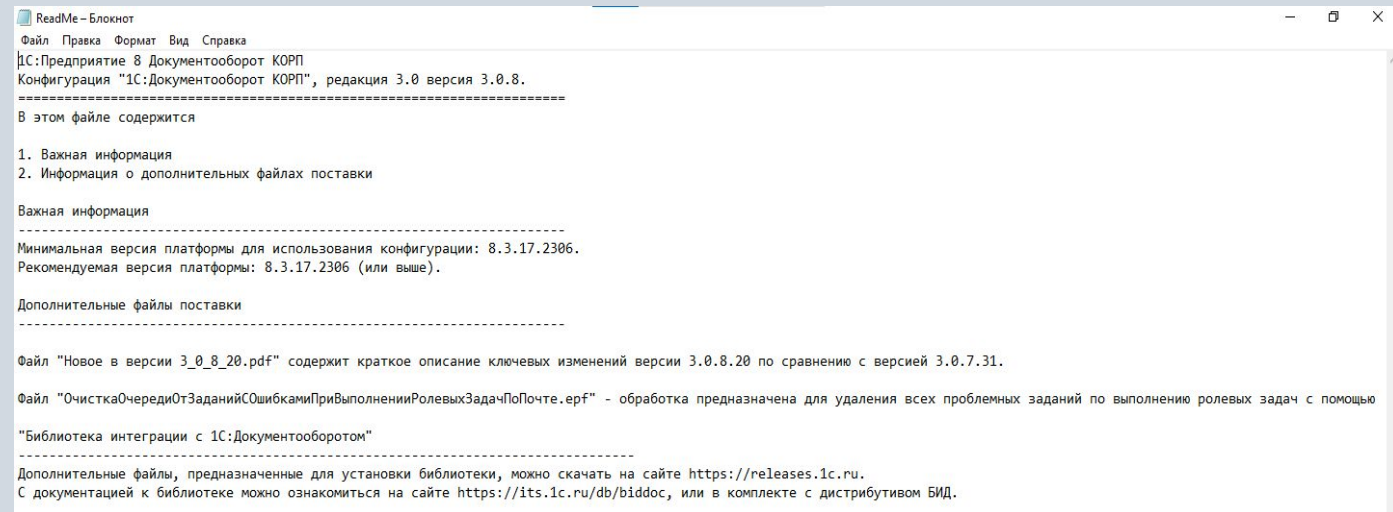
ReadMe – Блокнот
Файл Правка Формат Вид Справка
1С:Предприятие 8 Документооборот КОРП
Конфигурация "1С:Документооборот КОРП", редакция 3.0 версия 3.0.8.
======================================================================
В этом файле содержится

1. Важная информация
2. Информация о дополнительных файлах поставки

Важная информация
----------------------------------------------------------------------
Минимальная версия платформы для использования конфигурации: 8.3.17.2306.
Рекомендуемая версия платформы: 8.3.17.2306 (или выше).

Дополнительные файлы поставки
----------------------------------------------------------------------

Файл "Новое в версии 3_0_8_20.pdf" содержит краткое описание ключевых изменений версии 3.0.8.20 по сравнению с версией 3.0.7.31.

Файл "ОчисткаОчередиОтЗаданийСОшибкамиПриВыполненииРолевыхЗадачПоПочте.epf" - обработка предназначена для удаления всех проблемных заданий по выполнению ролевых задач с помощью

"Библиотека интеграции с 1С:Документооборотом"
----------------------------------------------------------------------
Дополнительные файлы, предназначенные для установки библиотеки, можно скачать на сайте https://releases.1c.ru.
С документацией к библиотеке можно ознакомиться на сайте https://its.1c.ru/db/biddoc, или в комплекте с дистрибутивом БИД.